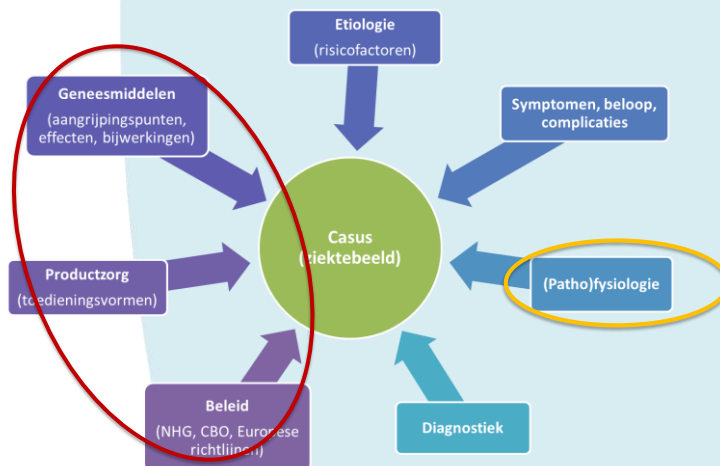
Etiologie
(risicofactoren)

Geneesmiddelen
(aangrijpingspunten, effecten, bijwerkingen)

Symptomen, beloop, complicaties

Casus
(ziektebeeld)

Productzorg
(toedieningsvormen)

(Patho)fysiologie

Beleid
(NHG, CBO, Europese richtlijnen)

Diagnostiek